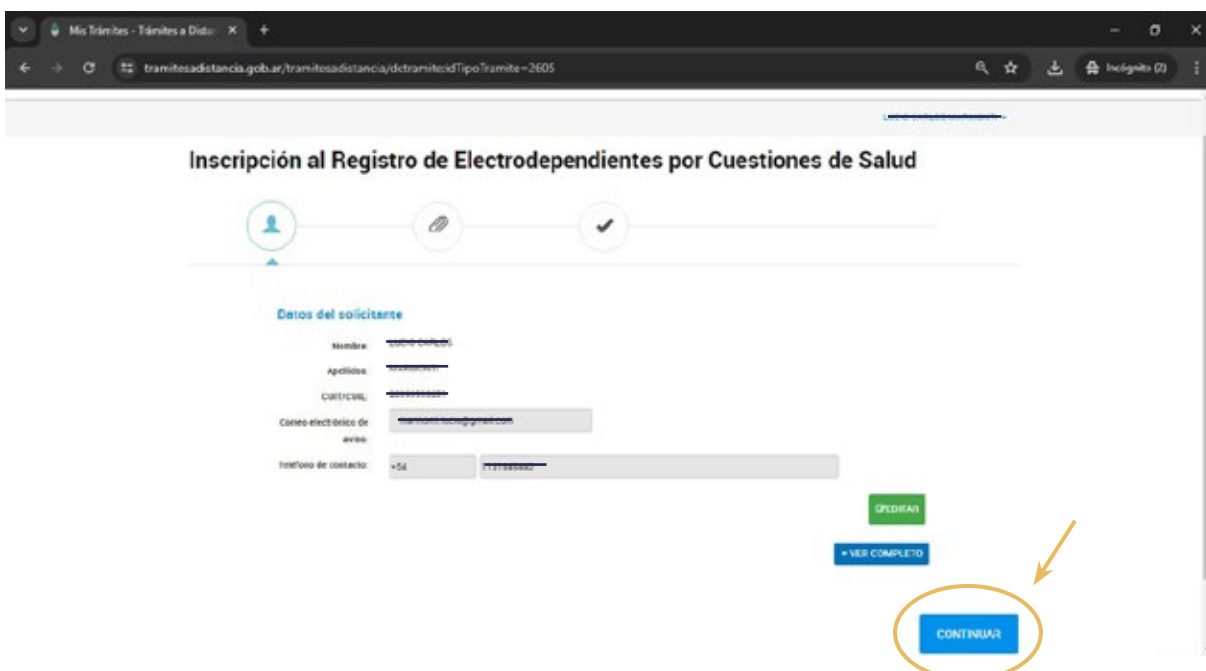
Mis Trámites - Trámites a Dista ×
+
tramitesadistancia.gob.ar/tramitesadistancia/detalletramite?idTipoTramite=2605
Incógnito (2)

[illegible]

Inscripción al Registro de Electrodependientes por Cuestiones de Salud

Datos del solicitante

Nombre: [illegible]

Apellidos: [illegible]

CUIT/CUIL: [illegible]

Correo electrónico de aviso: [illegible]

Teléfono de contacto: +54 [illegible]

EDITAR

+ VER COMPLETO

CONTINUAR